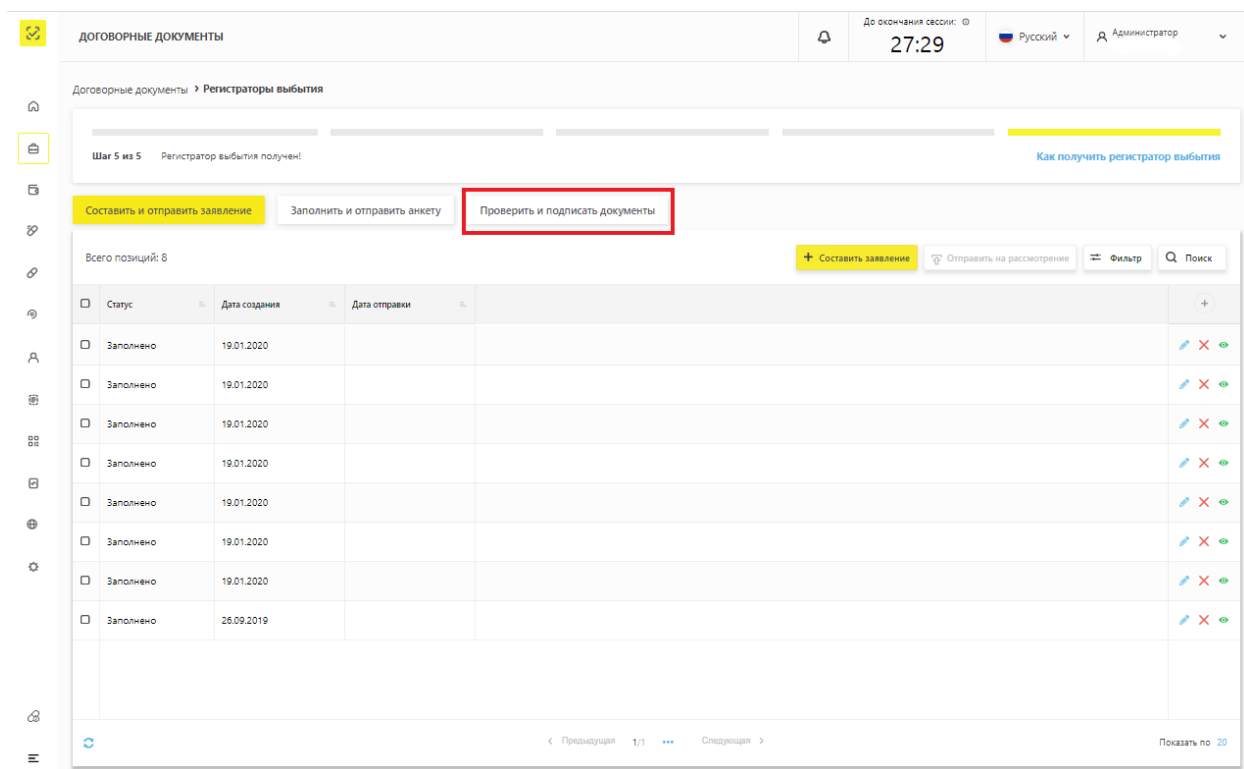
ДОГОВОРНЫЕ ДОКУМЕНТЫ

До окончания сессии:
27:29

Русский

Администратор

Договорные документы > Регистраторы выбытия

Шаг 5 из 5 Регистратор выбытия получен!

Как получить регистратор выбытия

Составить и отправить заявление

Заполнить и отправить анкету

Проверить и подписать документы

Всего позиций: 8

+ Составить заявление

Отправить на рассмотрение

Фильтр

Поиск

| | Статус | Дата создания | Дата отправки |
|---|---|---|---|
| | Заполнено | 19.01.2020 | |
| | Заполнено | 19.01.2020 | |
| | Заполнено | 19.01.2020 | |
| | Заполнено | 19.01.2020 | |
| | Заполнено | 19.01.2020 | |
| | Заполнено | 19.01.2020 | |
| | Заполнено | 19.01.2020 | |
| | Заполнено | 26.09.2019 | |

< Предыдущая 1/1 ••• Следующая >

Показать по 20